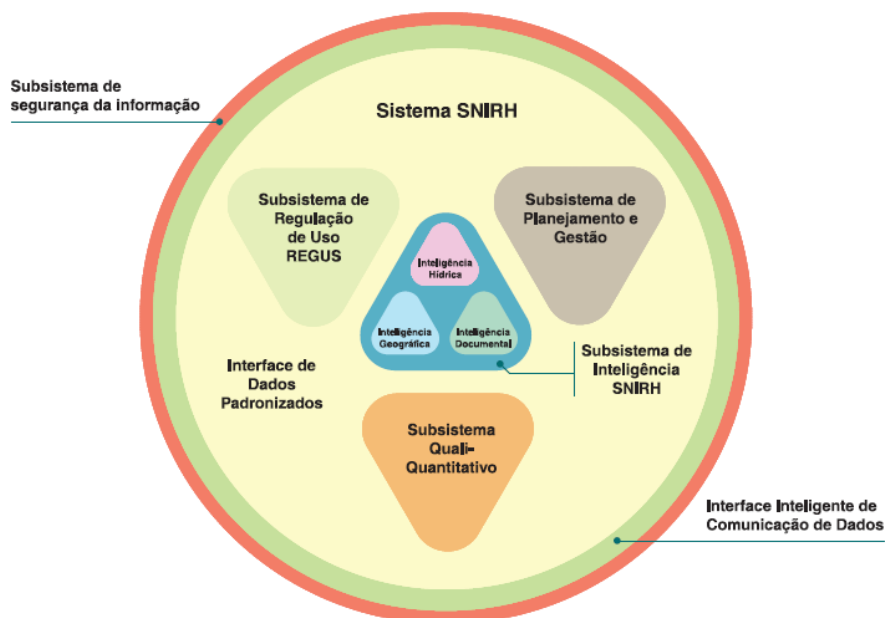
Subsistema de segurança da informação

Sistema SNIRH

Subsistema de Regulação de Uso REGUS

Subsistema de Planejamento e Gestão

Inteligência Hídrica

Inteligência Geográfica

Inteligência Documental

Subsistema de Inteligência SNIRH

Interface de Dados Padronizados

Subsistema Quali-Quantitativo

Interface Inteligente de Comunicação de Dados